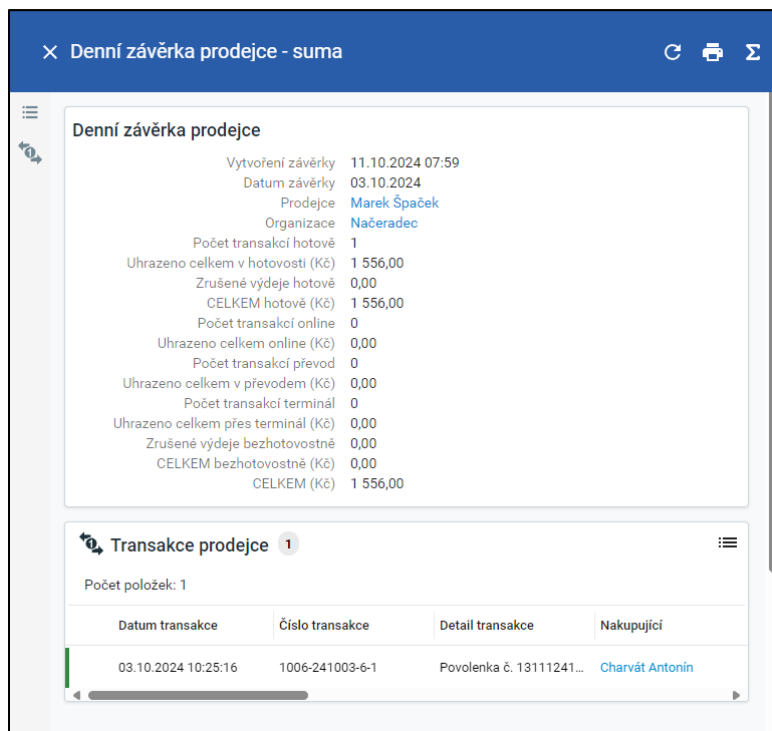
Denní závěrka prodejce - suma

Denní závěrka prodejce

| | |
|---|---|
| Vytvoření závěrky | 11.10.2024 07:59 |
| Datum závěrky | 03.10.2024 |
| Prodejce | Marek Špaček |
| Organizace | Načeradec |
| Počet transakcí hotově | 1 |
| Uhrazeno celkem v hotovosti (Kč) | 1 556,00 |
| Zrušené výdeje hotově | 0,00 |
| CELKEM hotově (Kč) | 1 556,00 |
| Počet transakcí online | 0 |
| Uhrazeno celkem online (Kč) | 0,00 |
| Počet transakcí převod | 0 |
| Uhrazeno celkem v převodem (Kč) | 0,00 |
| Počet transakcí terminál | 0 |
| Uhrazeno celkem přes terminál (Kč) | 0,00 |
| Zrušené výdeje bezhotovostně | 0,00 |
| CELKEM bezhotovostně (Kč) | 0,00 |
| CELKEM (Kč) | 1 556,00 |

Transakce prodejce 1

Počet položek: 1

| Datum transakce | Číslo transakce | Detail transakce | Nakupující |
|---|---|---|---|
| 03.10.2024 10:25:16 | 1006-241003-6-1 | Povolenka č. 13111241... | Charvát Antonín |